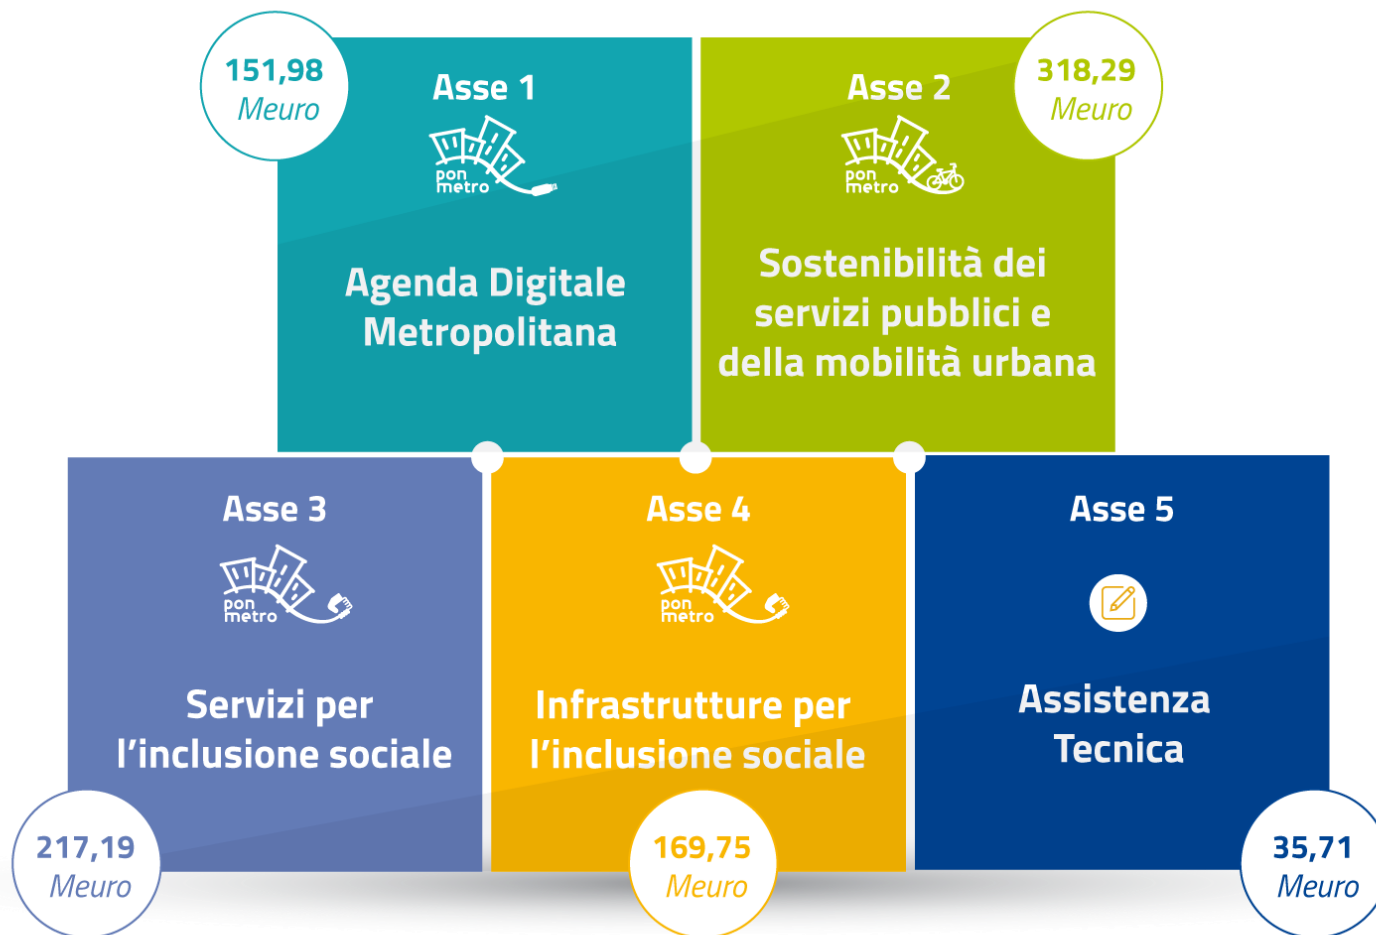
151,98
Meuro

Asse 1

pon metro

Agenda Digitale Metropolitana

Asse 2

pon metro

318,29
Meuro

Sostenibilità dei servizi pubblici e della mobilità urbana

Asse 3

pon metro

Servizi per l'inclusione sociale

217,19
Meuro

Asse 4

pon metro

Infrastrutture per l'inclusione sociale

169,75
Meuro

Asse 5

Assistenza Tecnica

35,71
Meuro